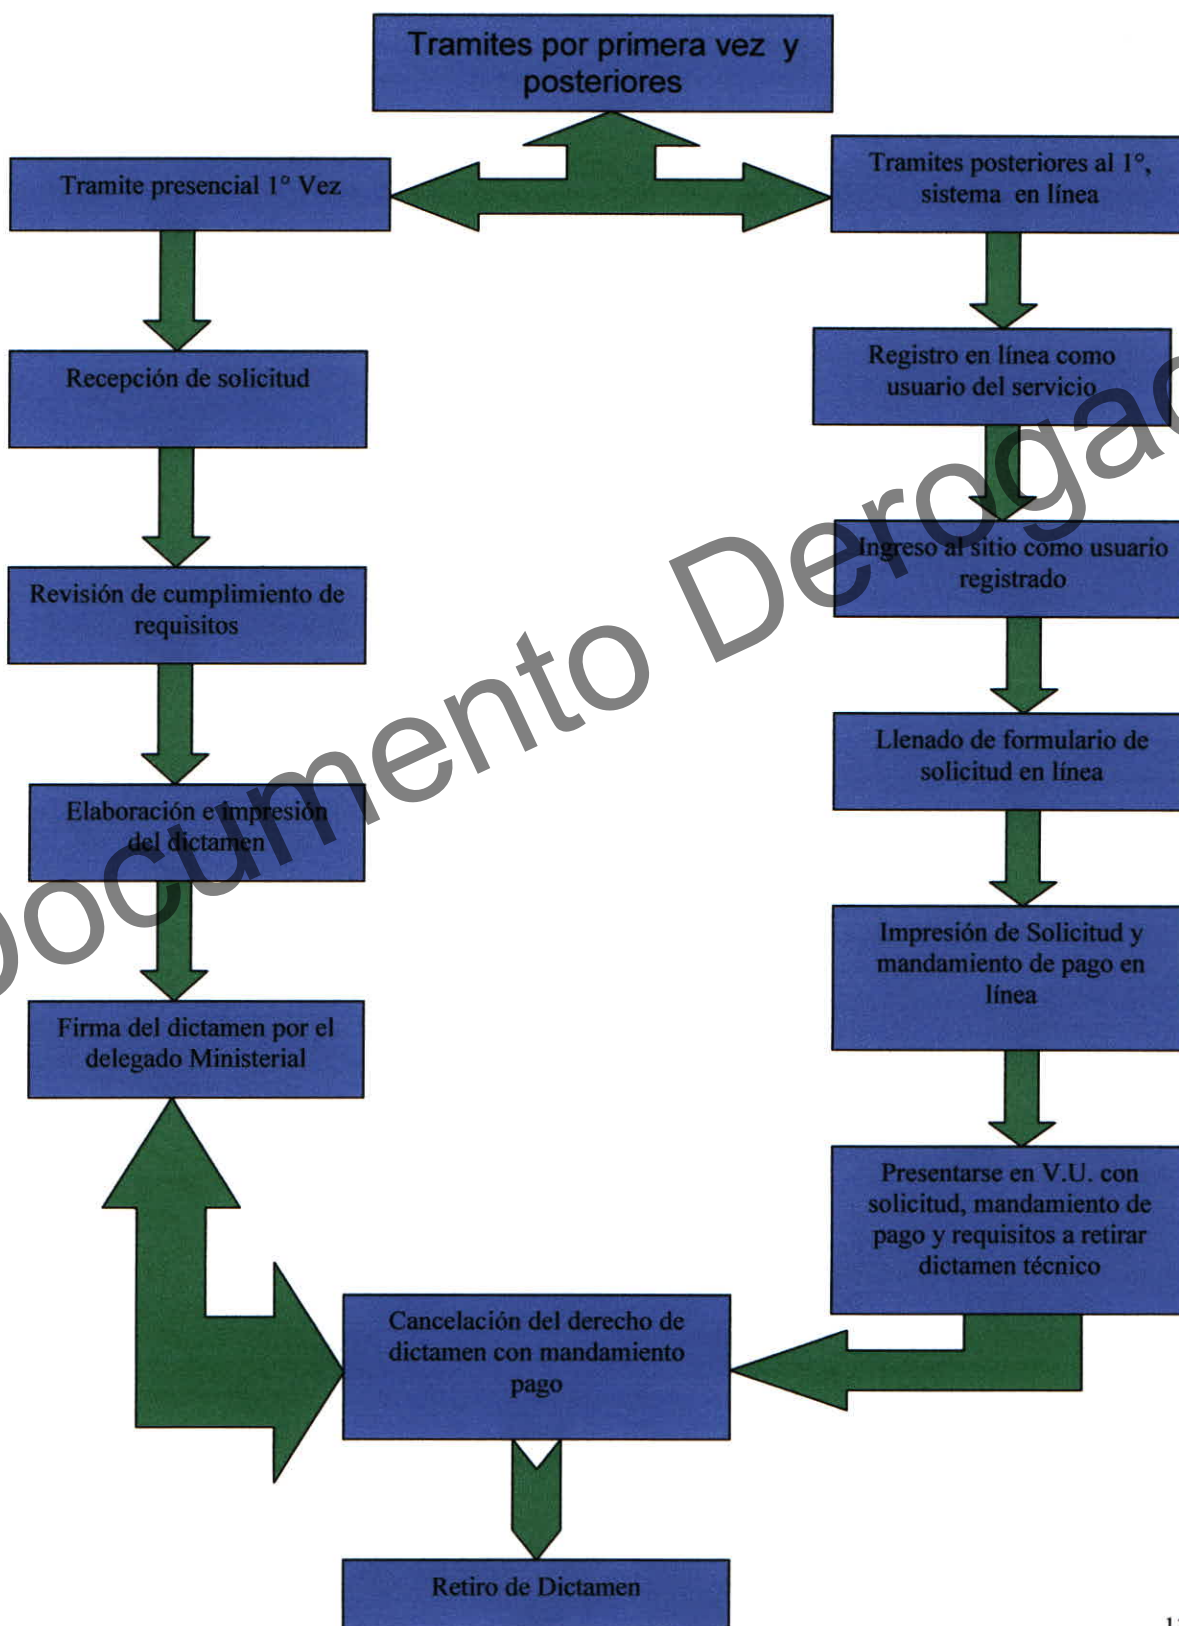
Tramites por primera vez y posteriores

Tramite presencial 1° Vez

Tramites posteriores al 1°, sistema en línea

Recepción de solicitud

Registro en línea como usuario del servicio

Revisión de cumplimiento de requisitos

Ingreso al sitio como usuario registrado

Llenado de formulario de solicitud en línea

Elaboración e impresión del dictamen

Impresión de Solicitud y mandamiento de pago en línea

Firma del dictamen por el delegado Ministerial

Presentarse en V.U. con solicitud, mandamiento de pago y requisitos a retirar dictamen técnico

Cancelación del derecho de dictamen con mandamiento pago

Retiro de Dictamen

Documento Derogado

1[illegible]